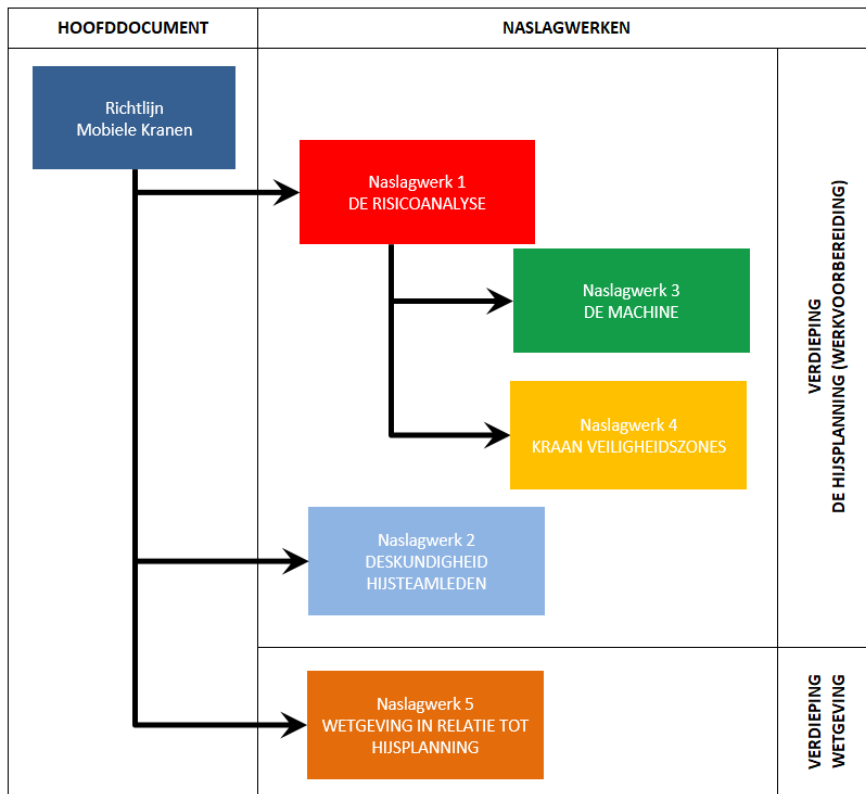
HOOFDDOCUMENT

NASLAGWERKEN

Richtlijn
Mobiele Kranen

Naslagwerk 1
DE RISICOANALYSE

Naslagwerk 3
DE MACHINE

Naslagwerk 4
KRAAN VEILIGHEIDSZONES

Naslagwerk 2
DESKUNDIGHEID
HIJSTEAMLEDEN

Naslagwerk 5
WETGEVING IN RELATIE TOT
HIJSPLANNING

VERDIEPING
DE HIJSPLANNING (WERKVOORBEREIDING)

VERDIEPING
WETGEVING